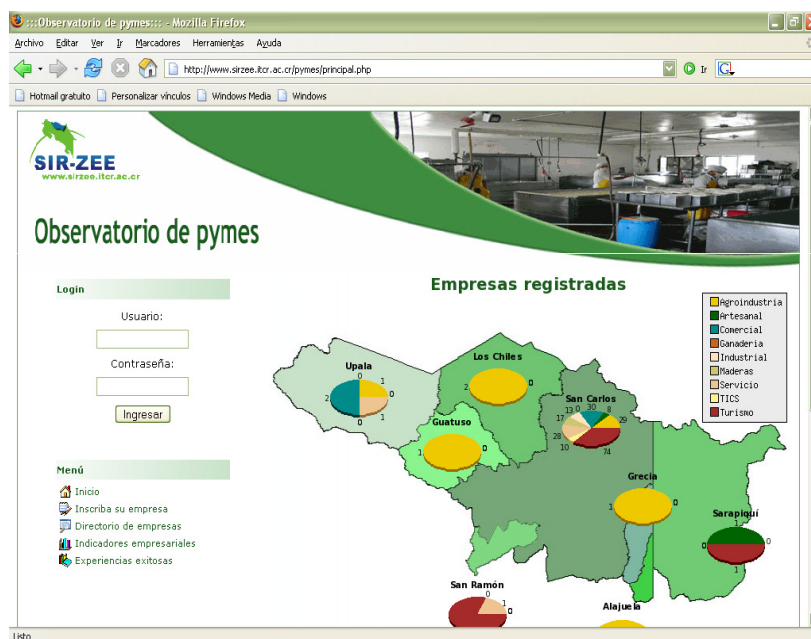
:::Observatorio de pymes::: - Mozilla Firefox

Archivo Editar Ver Ir Marcadores Herramientas Ayuda

http://www.sirzee.itcr.ac.cr/pymes/principal.php

Ir

Hotmail gratuito Personalizar vínculos Windows Media Windows

SIR-ZEE
www.sirzee.itcr.ac.cr

Observatorio de pymes

Login

Usuario:

Contraseña:

Ingresar

Menú

Inicio
Inscriba su empresa
Directorio de empresas
Indicadores empresariales
Experiencias exitosas

Empresas registradas

Agroindustria
Artesanal
Comercial
Ganadería
Industrial
Maderas
Servicio
TICS
Turismo

Upala
0
2
0
0
1

Los Chiles
2
0

San Carlos
13
30
8
17
29
28
10
74

Guatuso
1
0

Grecia
1
0

Sarapiquí
1
0
1

San Ramón
0
1
1

Alajuela

Listo